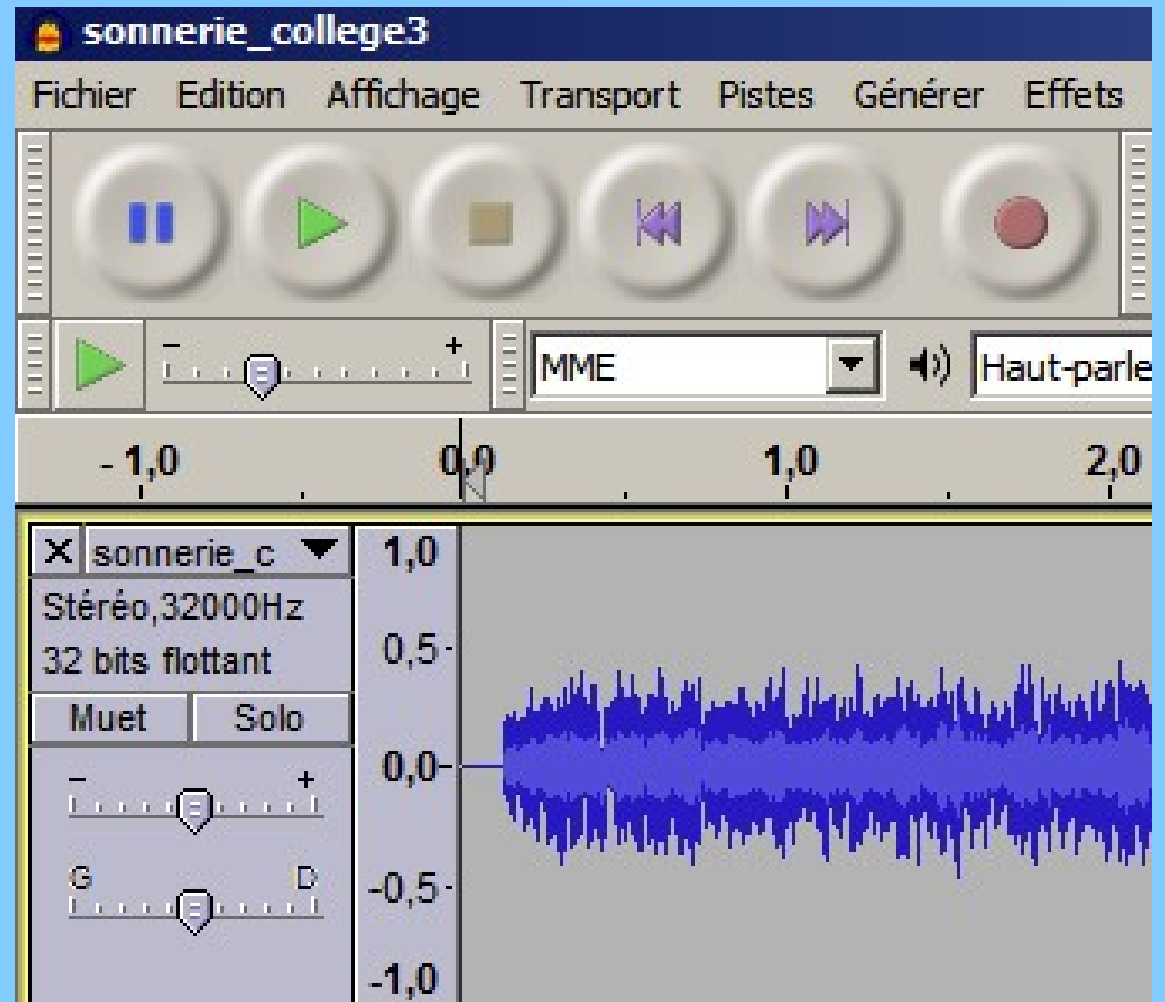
sonnerie_college3

Fichier Edition Affichage Transport Pistes Générer Effets

- +

MME

Haut-parle

- 1,0 0,0 1,0 2,0

X sonnerie_c

Stéréo,32000Hz

32 bits flottant

Muet Solo

- +

G D

1,0

0,5-

0,0-

-0,5-

-1,0